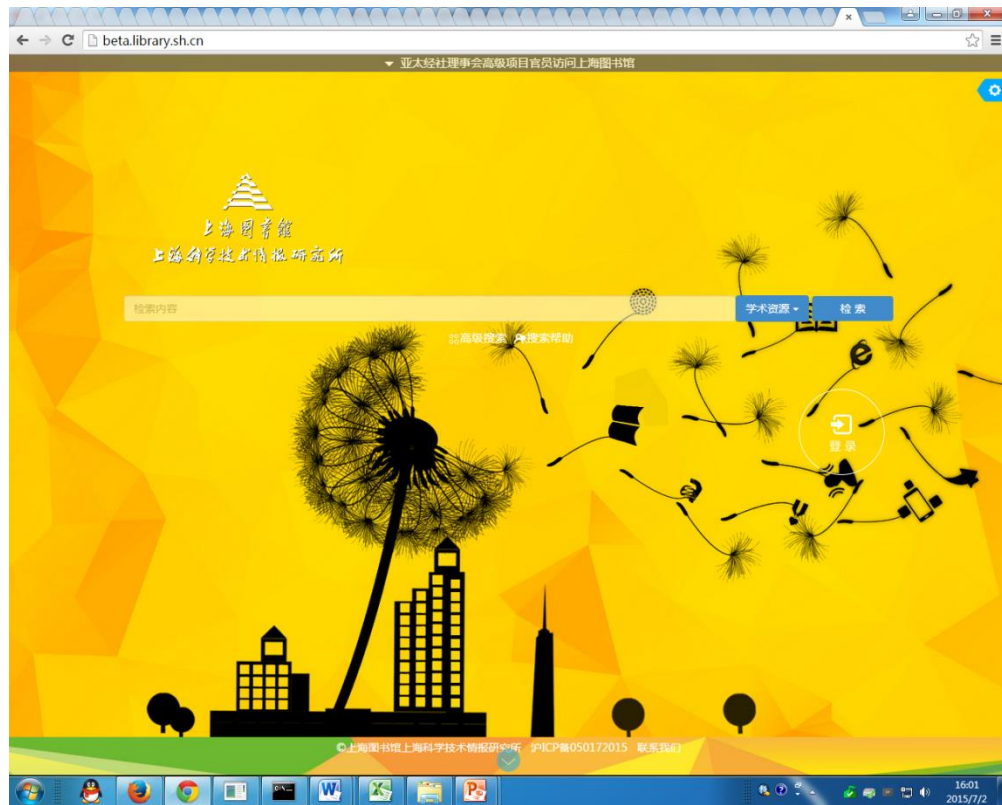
beta.library.sh.cn

▼ 亚太经社理事会高级项目官员访问上海图书馆

上海图书馆
上海科学技术情报研究所

检索内容

学术资源 ▾

检 索

高级搜索 搜索帮助

登录

©上海图书馆上海科学技术情报研究所 沪ICP备050172015 联系我们

16:01
2015/7/2